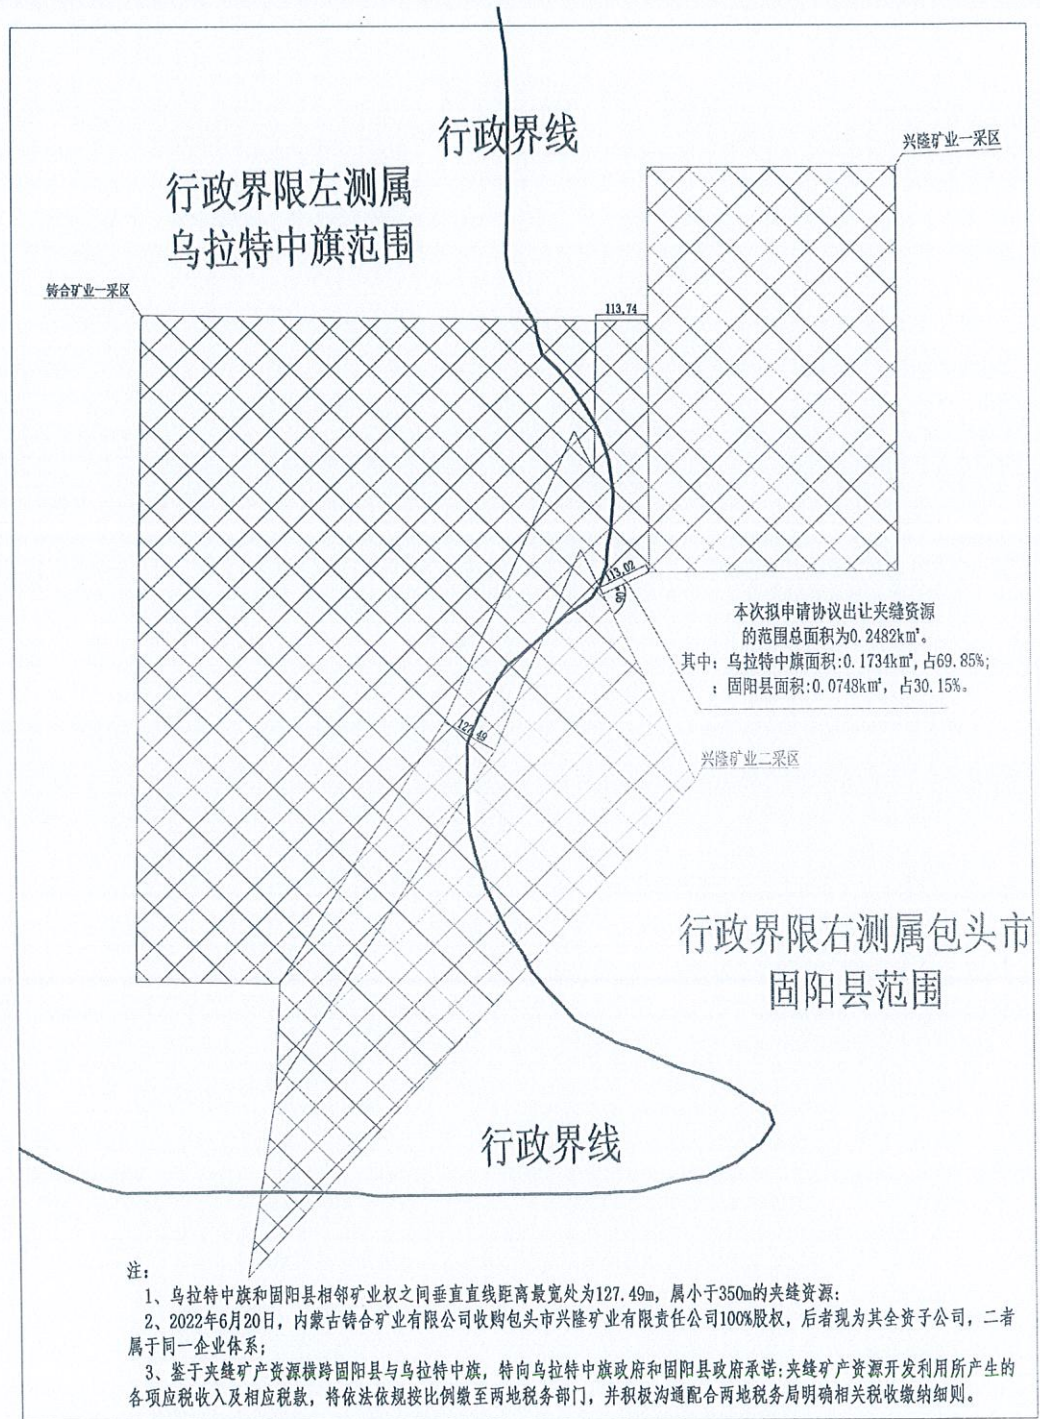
行政界线

兴隆矿业一采区

行政界限左测属
乌拉特中旗范围

铸合矿业一采区

113.74

113.02

127.49

本次拟申请协议出让夹缝资源
的范围总面积为0.2482k㎡。
其中：乌拉特中旗面积：0.1734k㎡，占69.85%；
：固阳县面积：0.0748k㎡，占30.15%。

兴隆矿业二采区

行政界限右测属包头市
固阳县范围

行政界线

注：
1、乌拉特中旗和固阳县相邻矿业权之间垂直直线距离最宽处为127.49m，属小于350m的夹缝资源；
2、2022年6月20日，内蒙古铸合矿业有限公司收购包头市兴隆矿业有限责任公司100%股权，后者现为其全资子公司，二者属于同一企业体系；
3、鉴于夹缝矿产资源横跨固阳县与乌拉特中旗，特向乌拉特中旗政府和固阳县政府承诺：夹缝矿产资源开发利用所产生的各项应税收入及相应税款，将依法依规按比例缴至两地税务部门，并积极沟通配合两地税务局明确相关税收缴纳细则。